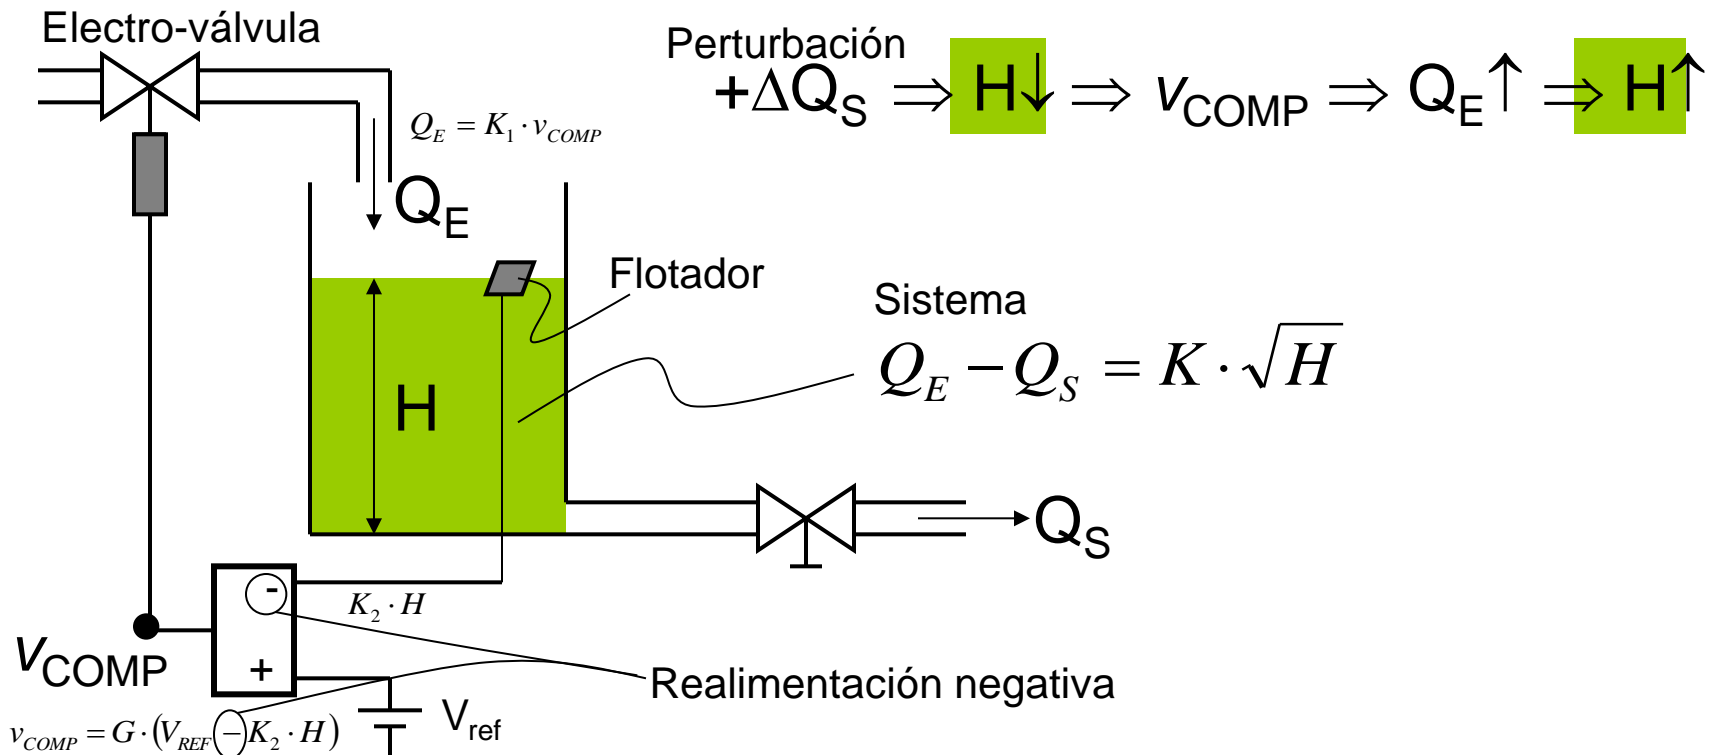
Electro-válvula

Perturbación
$+\Delta Q_S \Rightarrow H\downarrow \Rightarrow v_{COMP} \Rightarrow Q_E\uparrow \Rightarrow H\uparrow$

$Q_E = K_1 \cdot v_{COMP}$

$Q_E$

Flotador

Sistema

$Q_E - Q_S = K \cdot \sqrt{H}$

H

$Q_S$

-

$K_2 \cdot H$

$v_{COMP}$

+

Realimentación negativa

$V_{ref}$

$v_{COMP} = G \cdot (V_{REF} - K_2 \cdot H)$